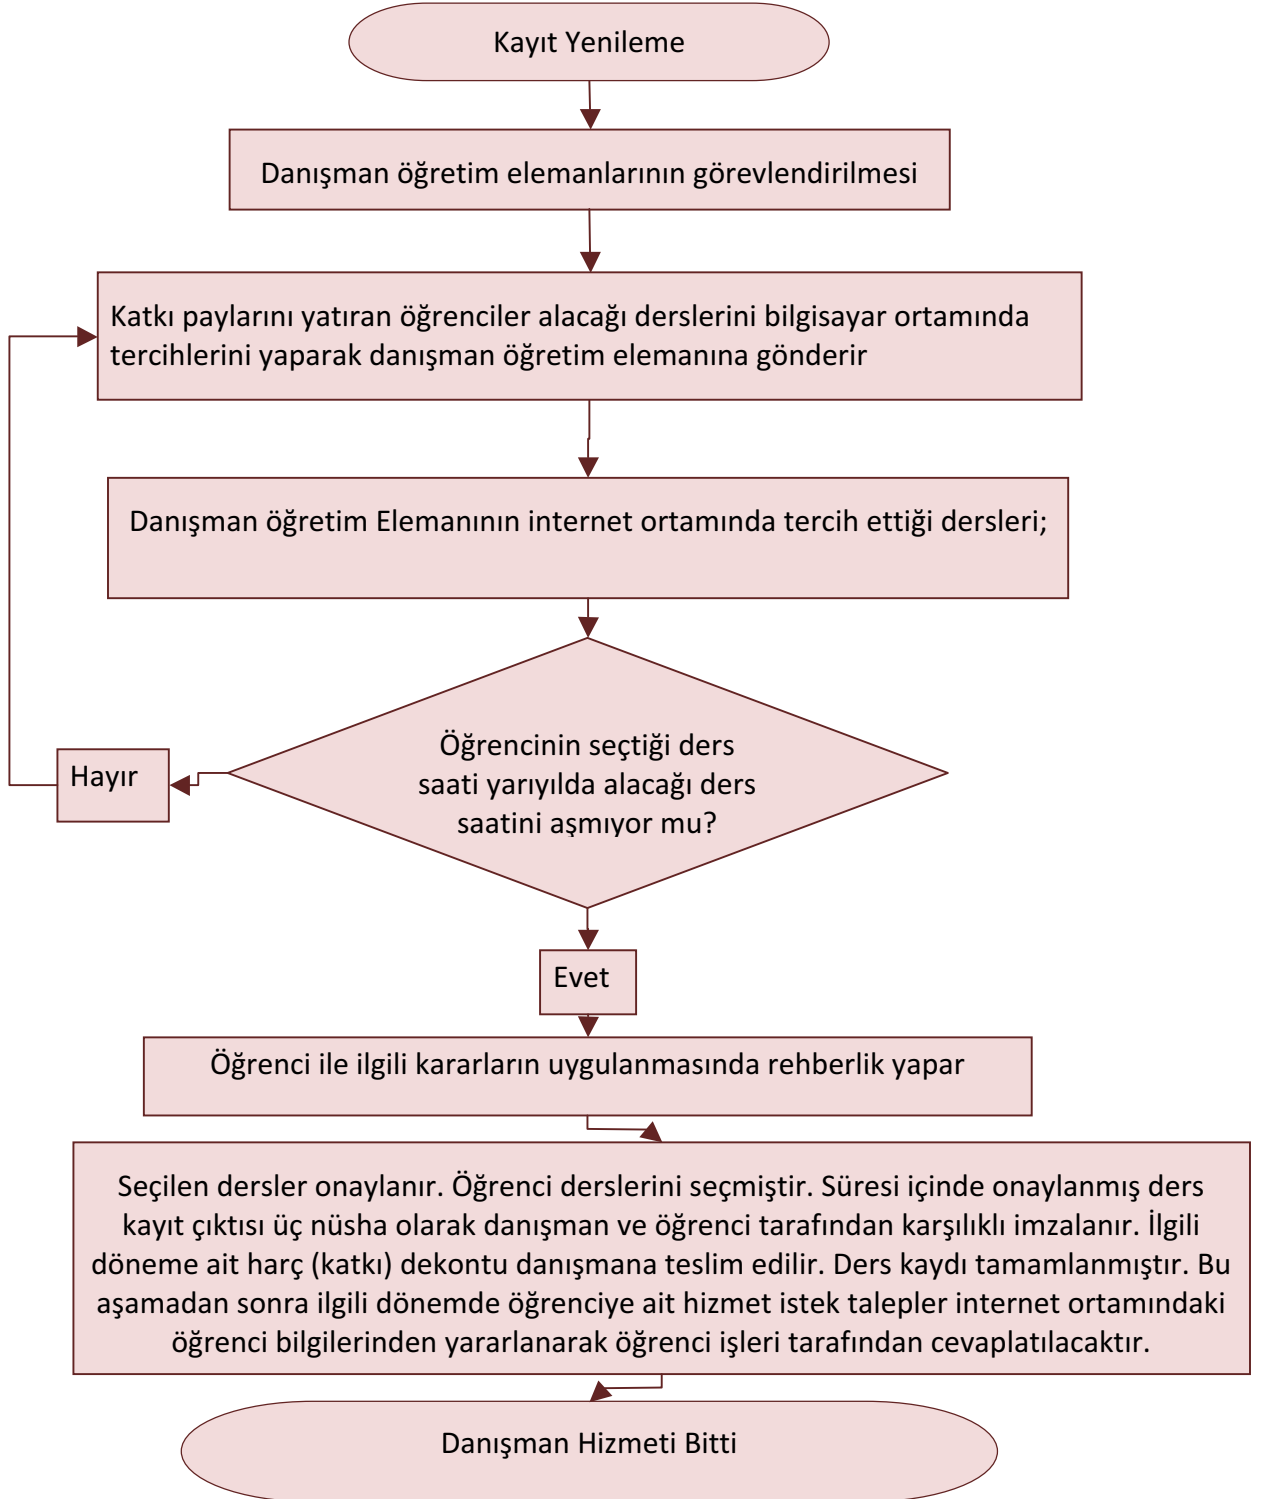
Kayıt Yenileme

Danışman öğretim elemanlarının görevlendirilmesi

Katkı paylarını yatıran öğrenciler alacağı derslerini bilgisayar ortamında tercihlerini yaparak danışman öğretim elemanına gönderir

Danışman öğretim Elemanının internet ortamında tercih ettiği dersleri;

Öğrencinin seçtiği ders saati yarıyılda alacağı ders saatini aşmıyor mu?

Hayır

Evet

Öğrenci ile ilgili kararların uygulanmasında rehberlik yapar

Seçilen dersler onaylanır. Öğrenci derslerini seçmiştir. Süresi içinde onaylanmış ders kayıt çıktısı üç nüsha olarak danışman ve öğrenci tarafından karşılıklı imzalanır. İlgili döneme ait harç (katkı) dekontu danışmana teslim edilir. Ders kaydı tamamlanmıştır. Bu aşamadan sonra ilgili dönemde öğrenciye ait hizmet istek talepler internet ortamındaki öğrenci bilgilerinden yararlanarak öğrenci işleri tarafından cevaplatılacaktır.

Danışman Hizmeti Bitti